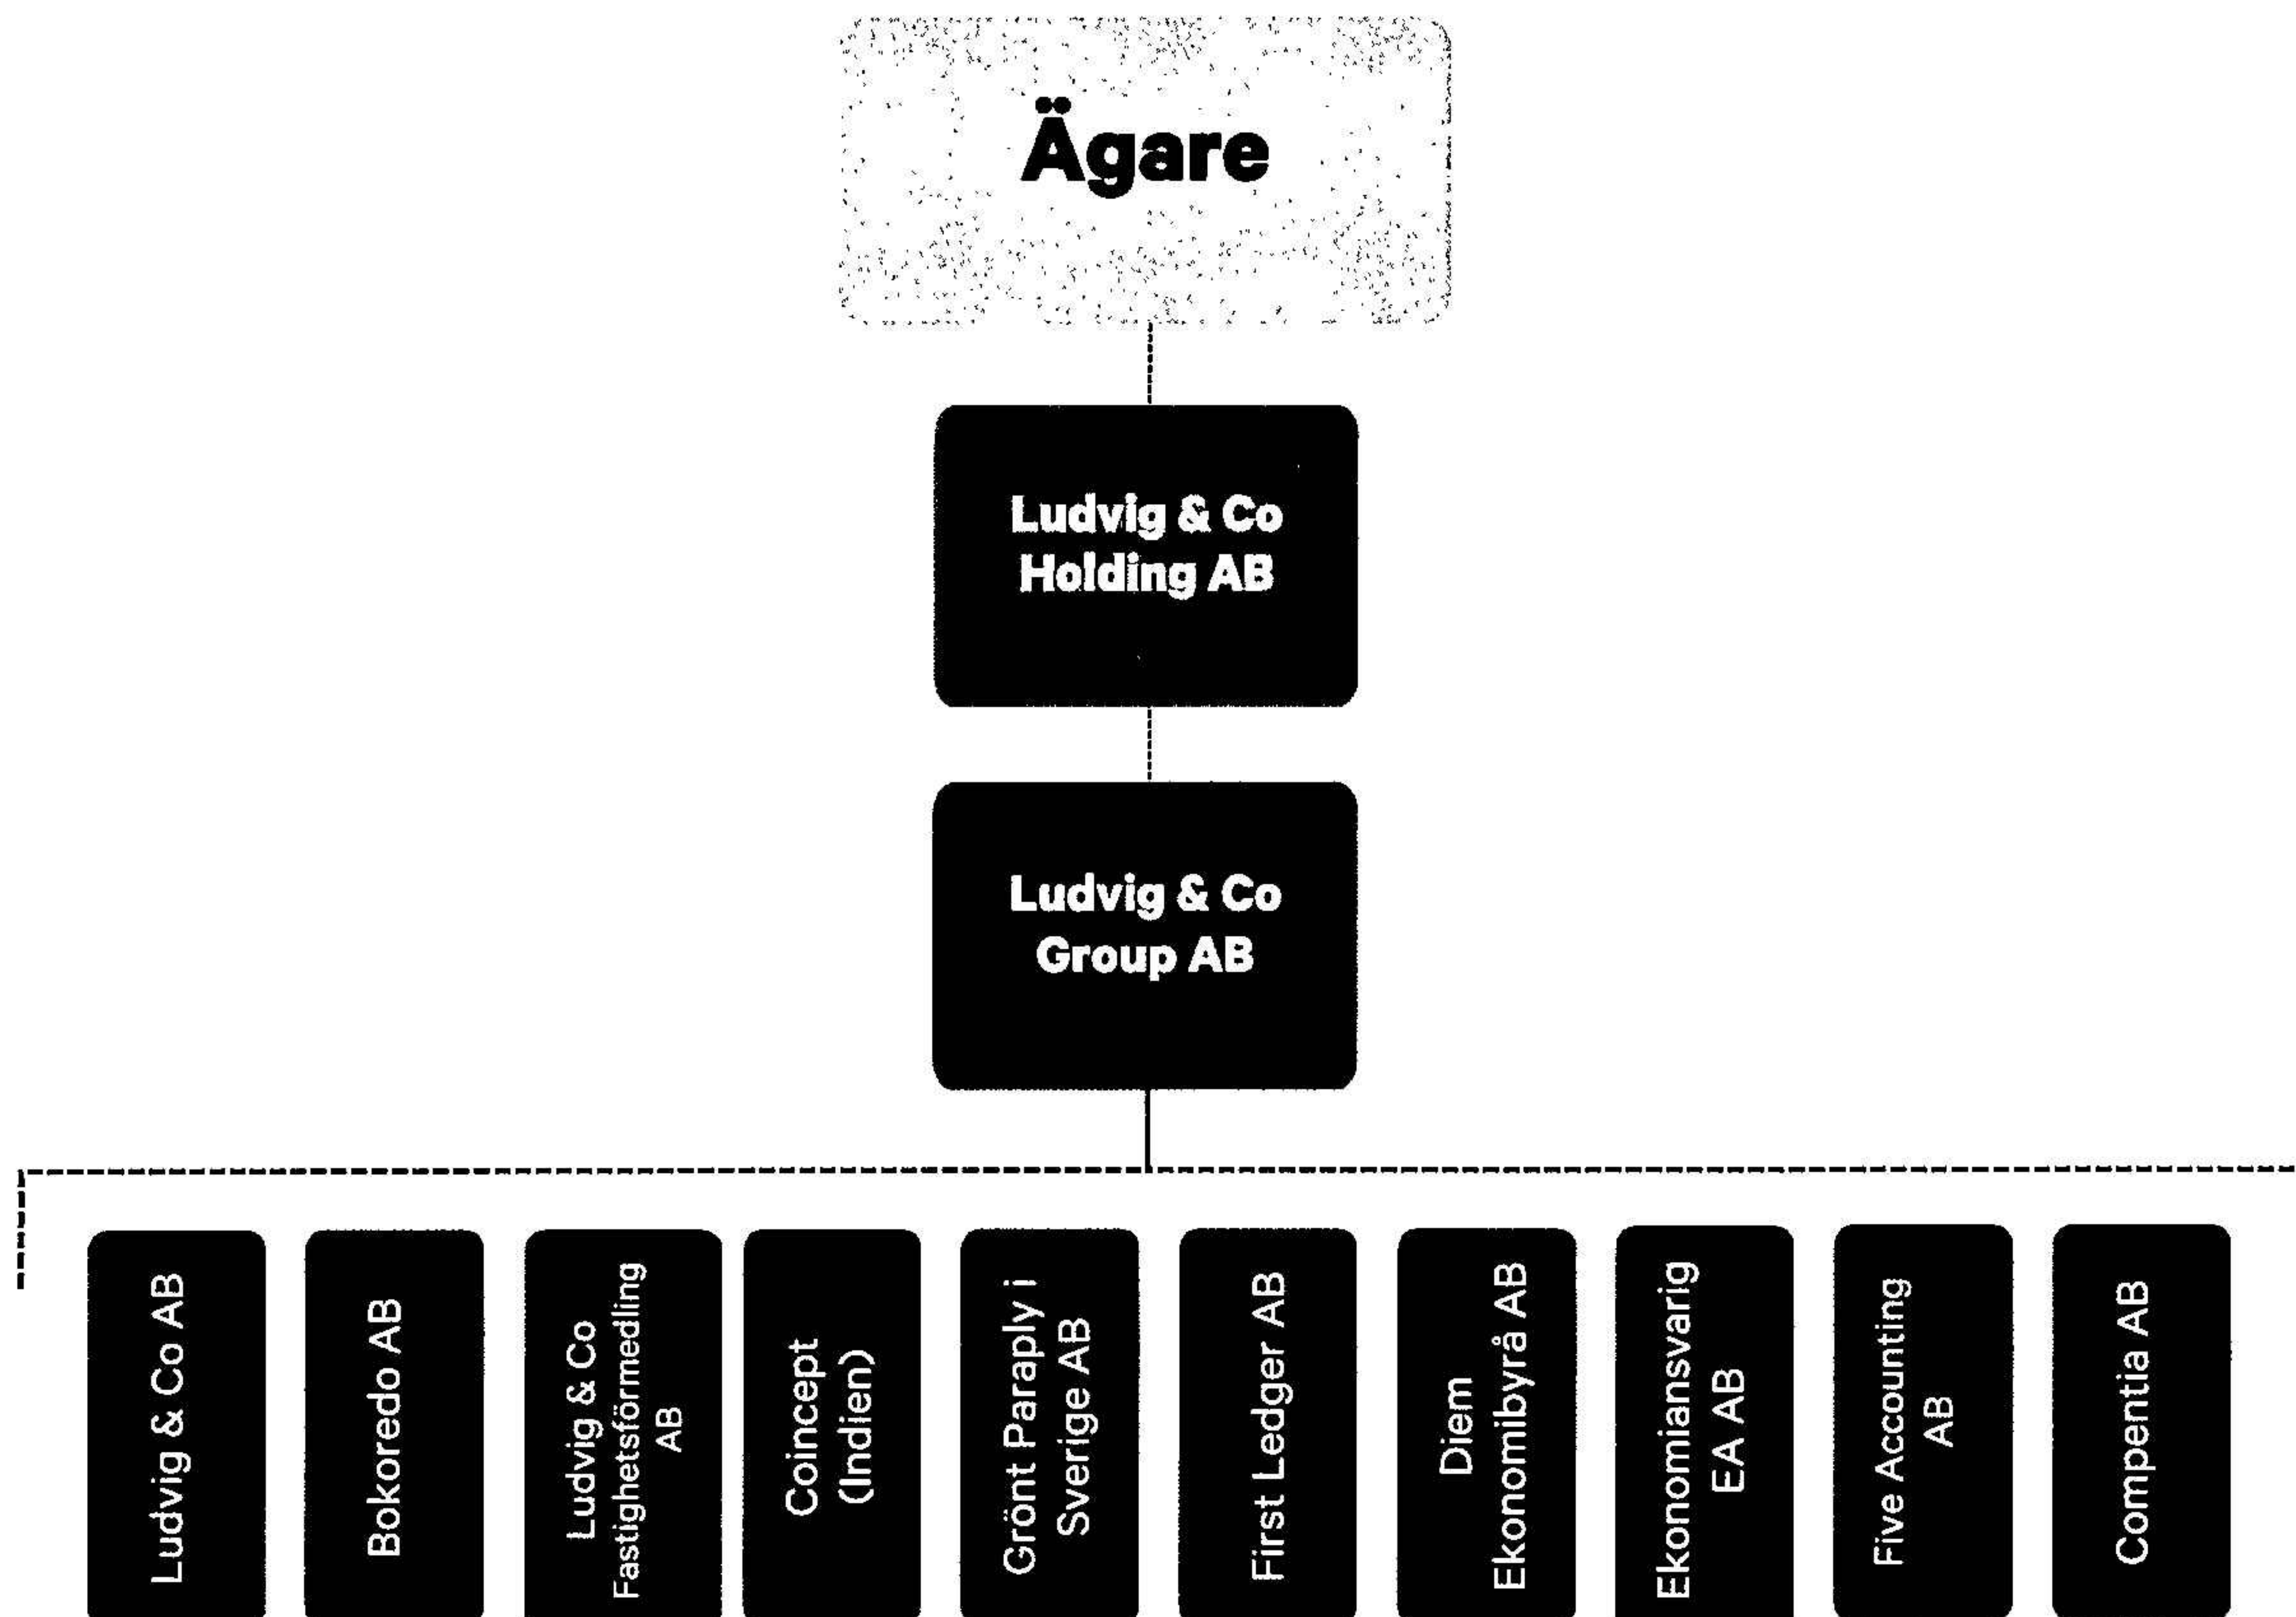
Ägare

Ludvig & Co Holding AB

Ludvig & Co Group AB

Ludvig & Co AB

Bokoredo AB

Ludvig & Co Fastighetsförmedling AB

Coincept (Indien)

Grönt Paraply i Sverige AB

First Ledger AB

Diem Ekonomibyrå AB

Ekonomiansvarig EA AB

Five Accounting AB

Compentia AB